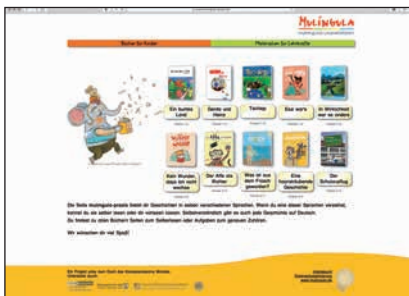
MULINGULA

Bücher für Kinder | Materialien für Lehrkräfte

Ein buntes Land

Gente und Hiena

Tierisp

Das wars

Im Wirtschaft war es anders

Kein Wunder, dass ich nicht wachse

Der Alte als Wolke

Was ist aus dem Frosch geworden?

Eine Weihnachtsgeschichte

Der Schulausflug

Die Seite mulingula-presse bietet dir Geschichten in vielen verschiedenen Sprachen. Wenn du eine dieser Sprachen verstehst, kannst du sie selber lesen oder dir vorlesen lassen. Selbstverständlich gibt es auch jede Geschichte auf Deutsch. Du findest zu allen Büchern Seiten zum Selberlesen oder Aufgaben zum genauen Zuhören.

Wir wünschen dir viel Spaß!

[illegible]